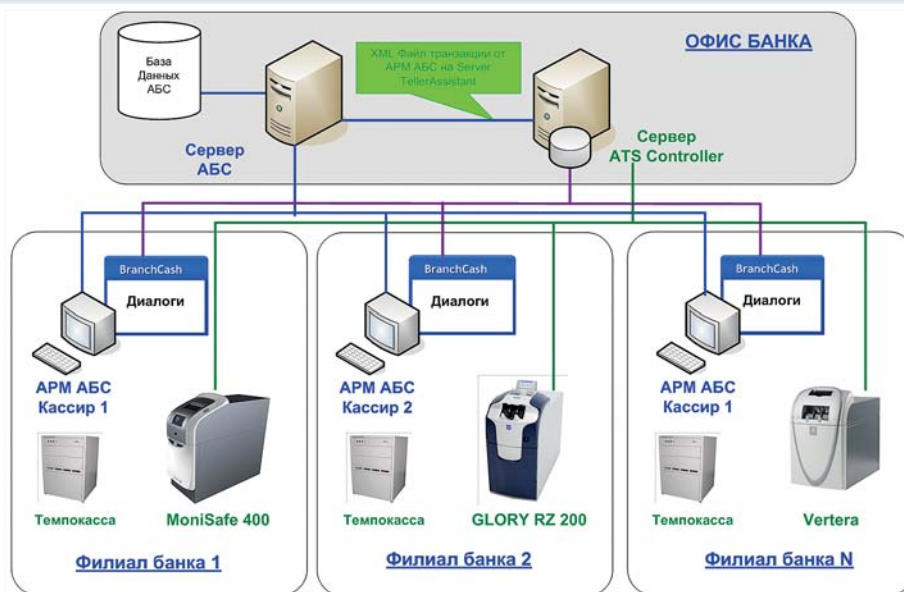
База Данных АБС

XML Файл транзакции от АРМ АБС на Server TellerAssistant

ОФИС БАНКА

Сервер АБС

Сервер ATS Controller

BranchCash
Диалоги

АРМ АБС
Кассир 1

Темпокасса

MoniSafe 400

Филиал банка 1

BranchCash
Диалоги

АРМ АБС
Кассир 2

Темпокасса

GLORY RZ 200

Филиал банка 2

BranchCash
Диалоги

АРМ АБС
Кассир 1

Темпокасса

Vertera

Филиал банка N